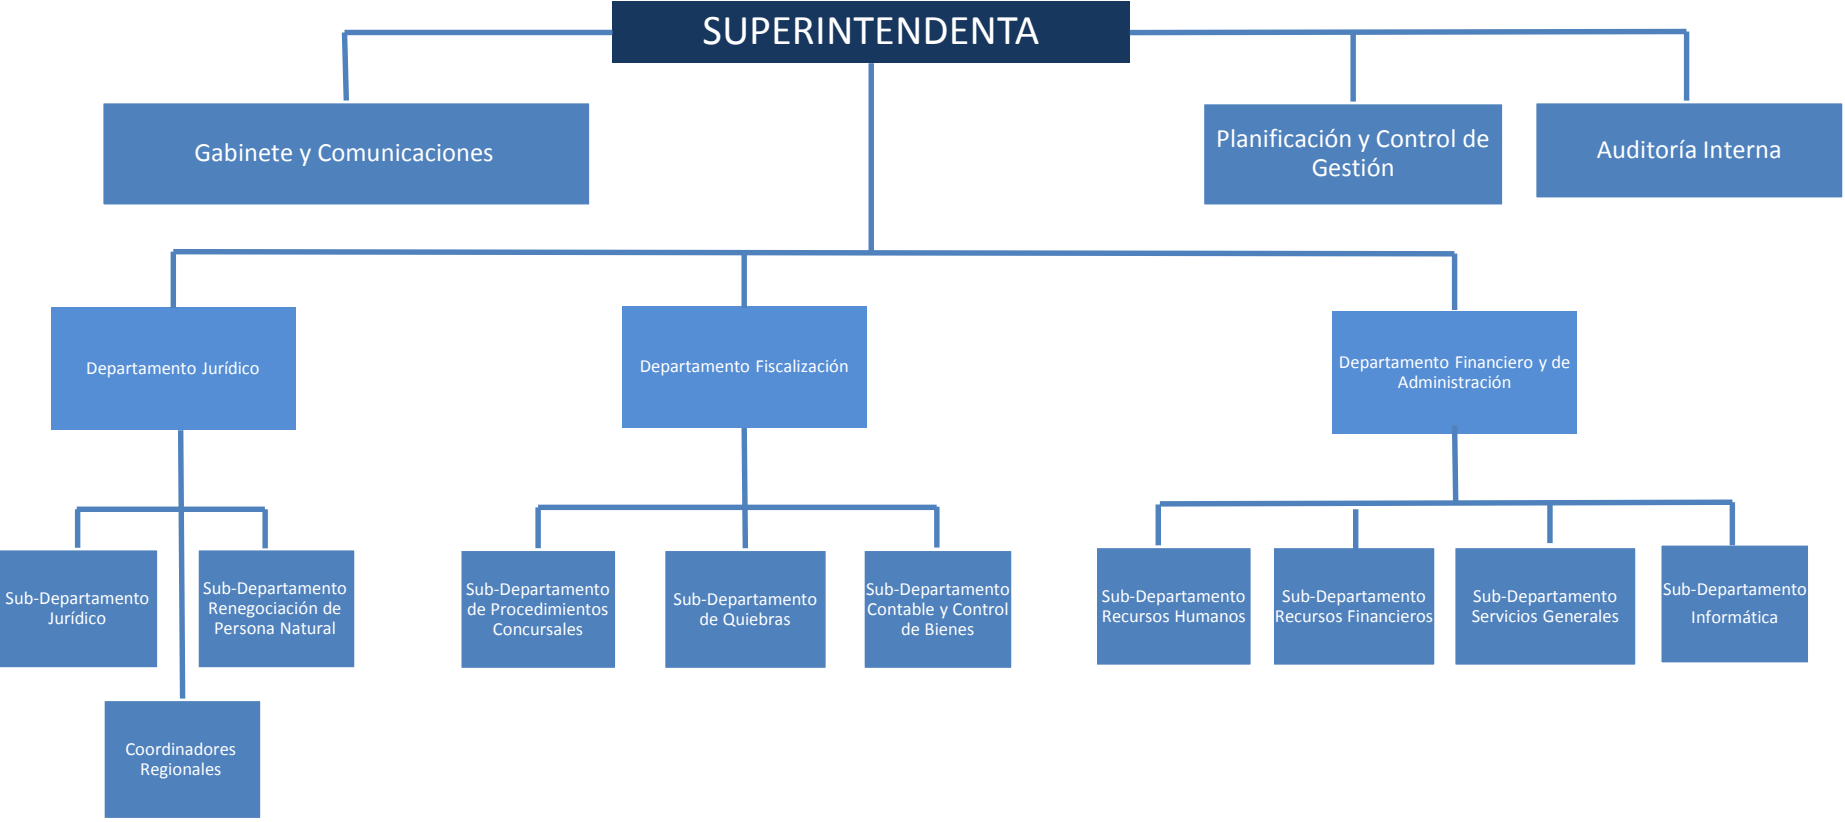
SUPERINTENDENTA

Gabinete y Comunicaciones

Planificación y Control de Gestión

Auditoría Interna

Departamento Jurídico

Departamento Fiscalización

Departamento Financiero y de Administración

Sub-Departamento Jurídico

Sub-Departamento Renegociación de Persona Natural

Coordinadores Regionales

Sub-Departamento de Procedimientos Concursales

Sub-Departamento de Quiebras

Sub-Departamento Contable y Control de Bienes

Sub-Departamento Recursos Humanos

Sub-Departamento Recursos Financieros

Sub-Departamento Servicios Generales

Sub-Departamento Informática